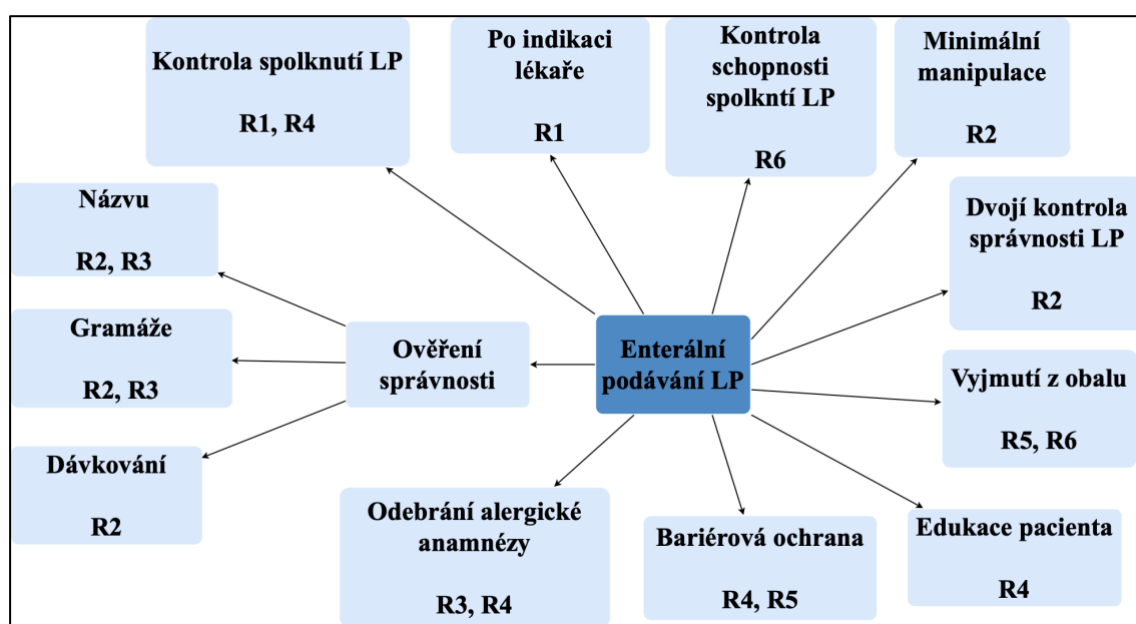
Kontrola spolknutí LP

R1, R4

Po indikaci lékaře

R1

Kontrola schopnosti spolkntí LP

R6

Minimální manipulace

R2

Názvu

R2, R3

Dvojí kontrola správnosti LP

R2

Gramáže

R2, R3

Ověření správnosti

Enterální podávání LP

Vyjmutí z obalu

R5, R6

Dávkování

R2

Odebrání alergické anamnézy

R3, R4

Bariérová ochrana

R4, R5

Edukace pacienta

R4